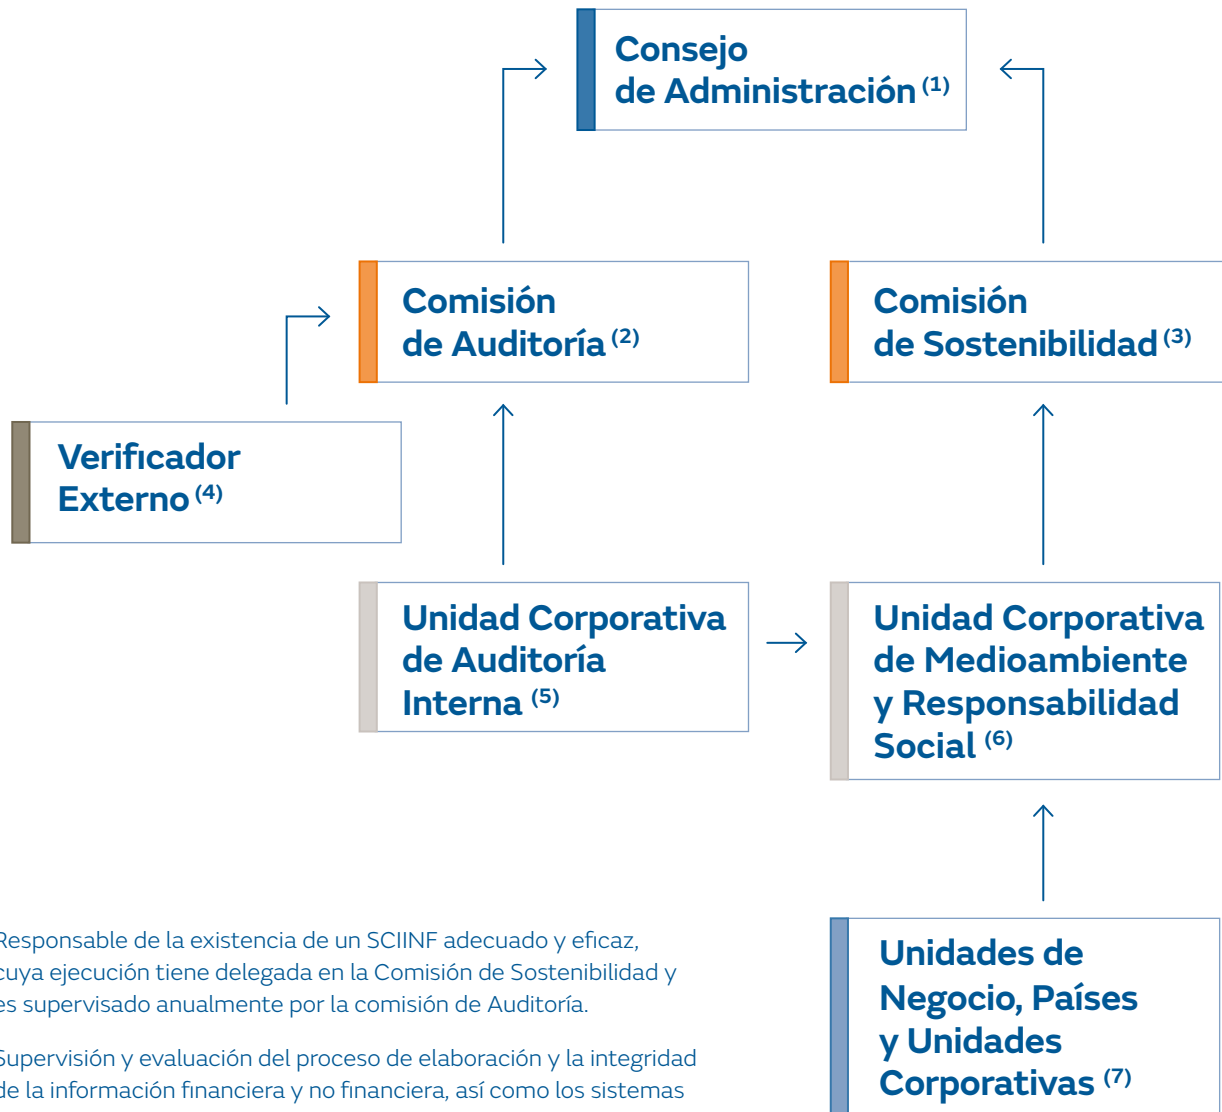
Consejo de Administración $^{(1)}$

Comisión de Auditoría $^{(2)}$

Comisión de Sostenibilidad $^{(3)}$

Verificador Externo $^{(4)}$

Unidad Corporativa de Auditoría Interna $^{(5)}$

Unidad Corporativa de Medioambiente y Responsabilidad Social $^{(6)}$

Unidades de Negocio, Países y Unidades Corporativas $^{(7)}$

Responsable de la existencia de un SCIINF adecuado y eficaz, cuya ejecución tiene delegada en la Comisión de Sostenibilidad y es supervisado anualmente por la comisión de Auditoría.

Supervisión y evaluación del proceso de elaboración y la integridad de la información financiera y no financiera, así como los sistemas